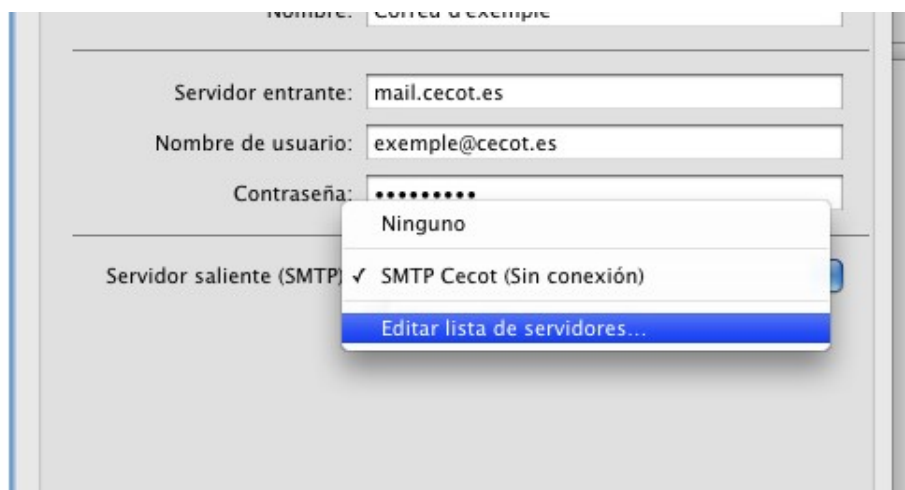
Nombre: Correu d'exemple

Servidor entrante: mail.cecot.es

Nombre de usuario: exemple@cecot.es

Contraseña: •••••••••

Ninguno

Servidor saliente (SMTP) ✓ SMTP Cecot (Sin conexión)

Editar lista de servidores...